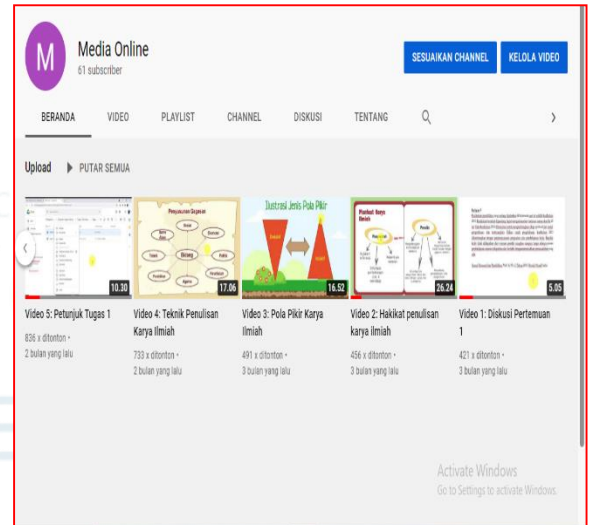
M
Media Online
61 subscriber

SESUAIKAN CHANNEL
KELOLA VIDEO

BERANDA
VIDEO
PLAYLIST
CHANNEL
DISKUSI
TENTANG

Upload
PUTAR SEMUA

10.30
Video 5: Petunjuk Tugas 1
836 x ditonton •
2 bulan yang lalu

Penyusunan Gagasan
17.06
Video 4: Teknik Penulisan Karya Ilmiah
733 x ditonton •
2 bulan yang lalu

Ilustrasi Jenis Pola Pikir
16.52
Video 3: Pola Pikir Karya Ilmiah
491 x ditonton •
3 bulan yang lalu

26.24
Video 2: Hakikat penulisan karya ilmiah
456 x ditonton •
3 bulan yang lalu

5.05
Video 1: Diskusi Pertemuan 1
421 x ditonton •
3 bulan yang lalu

Activate Windows
Go to Settings to activate Windows.